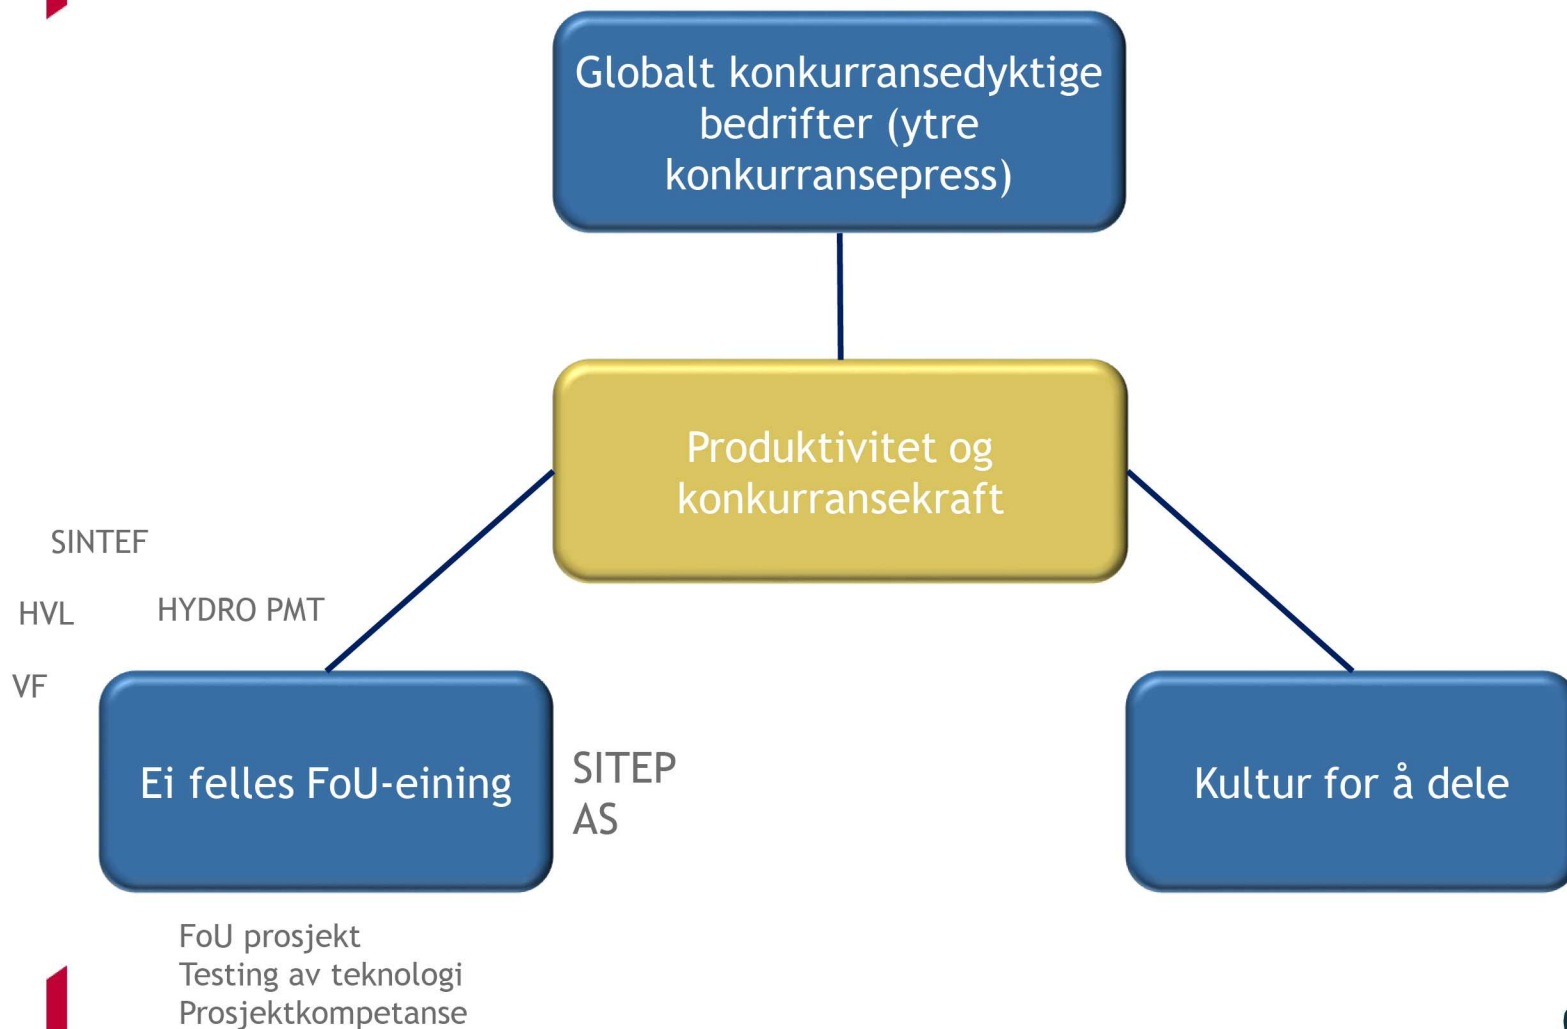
Globalt konkurransedyktige bedrifter (ytre konkurransepress)

Produktivitet og konkurransekraft

SINTEF

HVL

HYDRO PMT

VF

Ei felles FoU-eining

SITEP AS

Kultur for å dele

FoU prosjekt
Testing av teknologi
Prosjektkompetanse